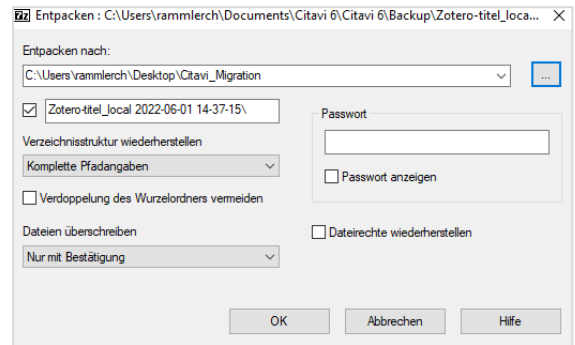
7z Entpacken : C:\Users\rammlerch\Documents\Citavi 6\Citavi 6\Backup\Zotero-titel_loca...

Entpacken nach:

C:\Users\rammlerch\Desktop\Citavi_Migration

...

Zotero-titel_local 2022-06-01 14-37-15\

Passwort

Verzeichnisstruktur wiederherstellen

Komplette Pfadangaben

Passwort anzeigen

Verdoppelung des Wurzelordners vermeiden

Dateien überschreiben

Dateirechte wiederherstellen

Nur mit Bestätigung

OK

Abbrechen

Hilfe